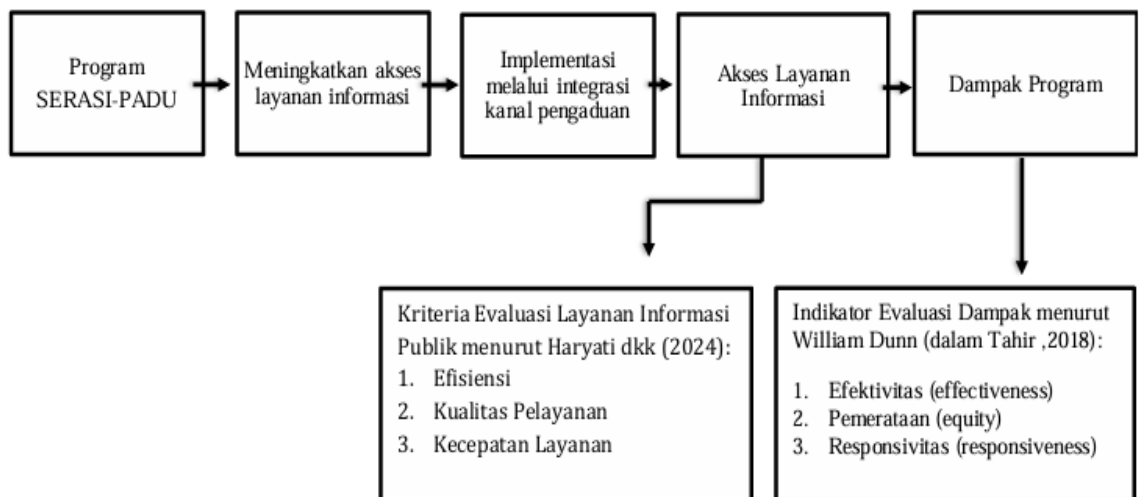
Program SERASI-PADU

Meningkatkan akses layanan informasi

Implementasi melalui integrasi kanal pengaduan

Akses Layanan Informasi

Dampak Program

Kriteria Evaluasi Layanan Informasi Publik menurut Haryati dkk (2024):
1. Efisiensi
2. Kualitas Pelayanan
3. Kecepatan Layanan

Indikator Evaluasi Dampak menurut William Dunn (dalam Tahir ,2018):
1. Efektivitas (effectiveness)
2. Pemerataan (equity)
3. Responsivitas (responsiveness)